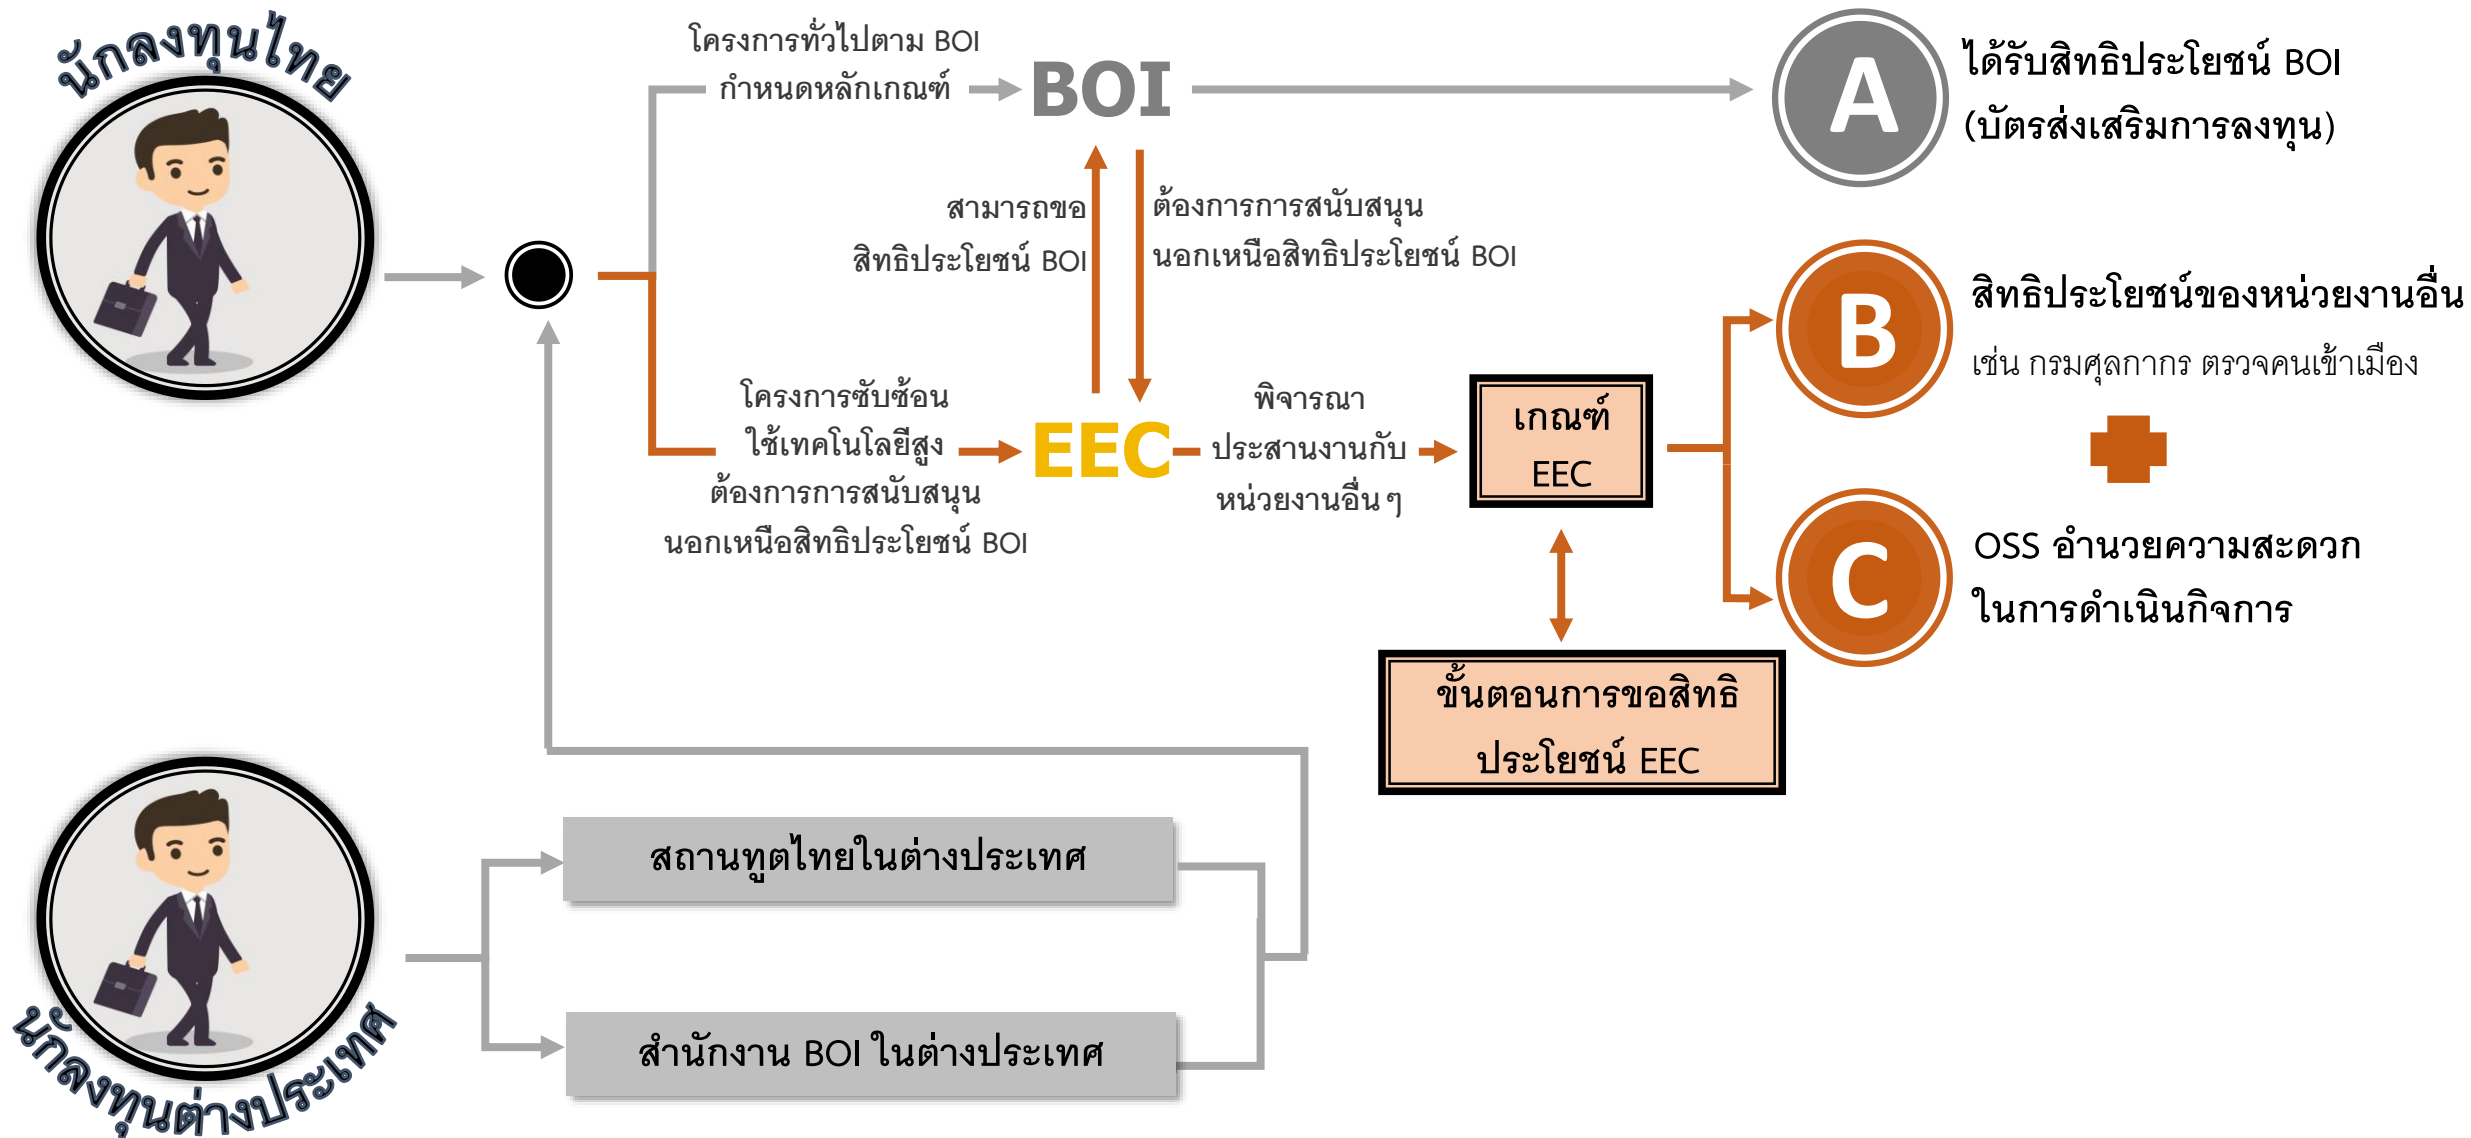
นักลงทุนไทย

โครงการทั่วไปตาม BOI กำหนดหลักเกณฑ์

BOI

A

ได้รับสิทธิประโยชน์ BOI (บัตรส่งเสริมการลงทุน)

สามารถขอสิทธิประโยชน์ BOI

ต้องการการสนับสนุนนอกเหนือสิทธิประโยชน์ BOI

B

สิทธิประโยชน์ของหน่วยงานอื่น

เช่น กรมศุลกากร ตรวจคนเข้าเมือง

โครงการซับซ้อน ใช้เทคโนโลยีสูง ต้องการการสนับสนุนนอกเหนือสิทธิประโยชน์ BOI

EEC

พิจารณา ประสานงานกับ หน่วยงานอื่น ๆ

เกณฑ์ EEC

C

OSS อำนวยความสะดวกในการดำเนินกิจการ

ขั้นตอนการขอสิทธิประโยชน์ EEC

สถานทูตไทยในต่างประเทศ

สำนักงาน BOI ในต่างประเทศ

นักลงทุนต่างประเทศ